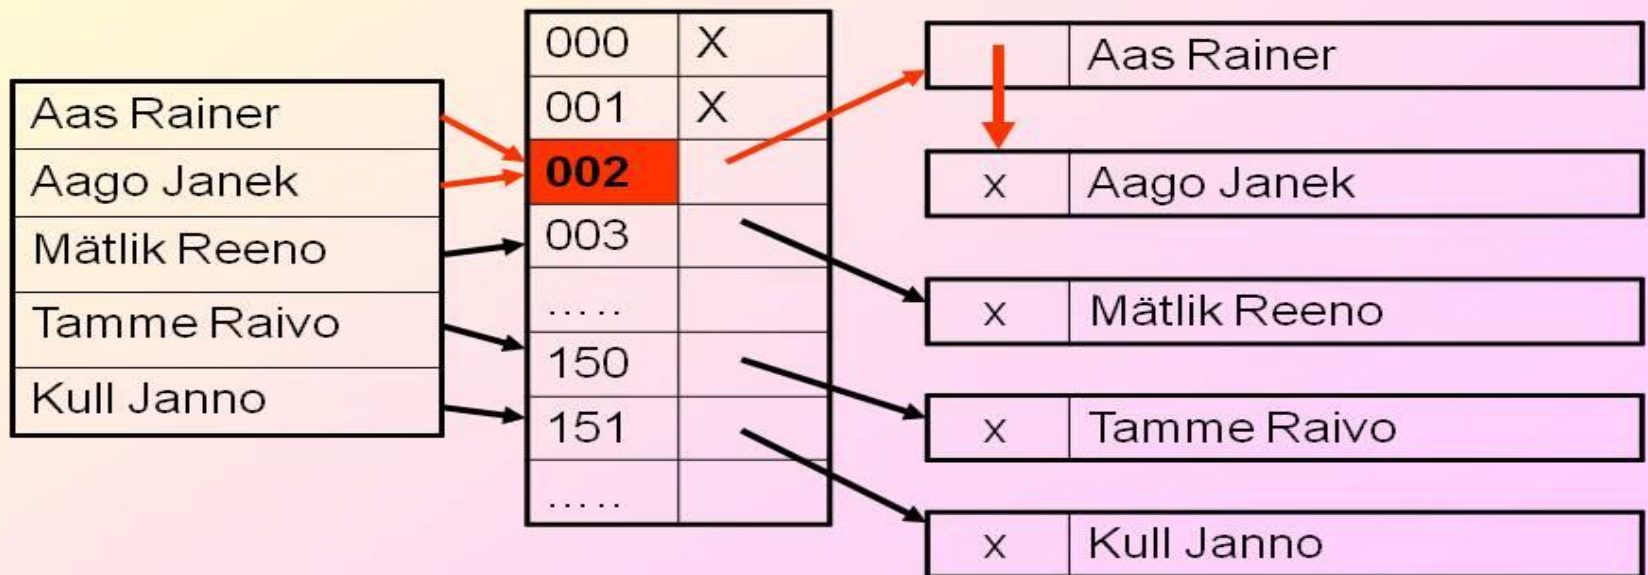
| Aas Rainer |
|---|
| Aago Janek |
| Mätlik Reeno |
| Tamme Raivo |
| Kull Janno |

| 000 | X |
|---|---|
| 001 | X |
| 002 | |
| 003 | |
| ..... | |
| 150 | |
| 151 | |
| ..... | |

| | Aas Rainer |
|---|---|
| x | Aago Janek |
| x | Mätlik Reeno |
| x | Tamme Raivo |
| x | Kull Janno |